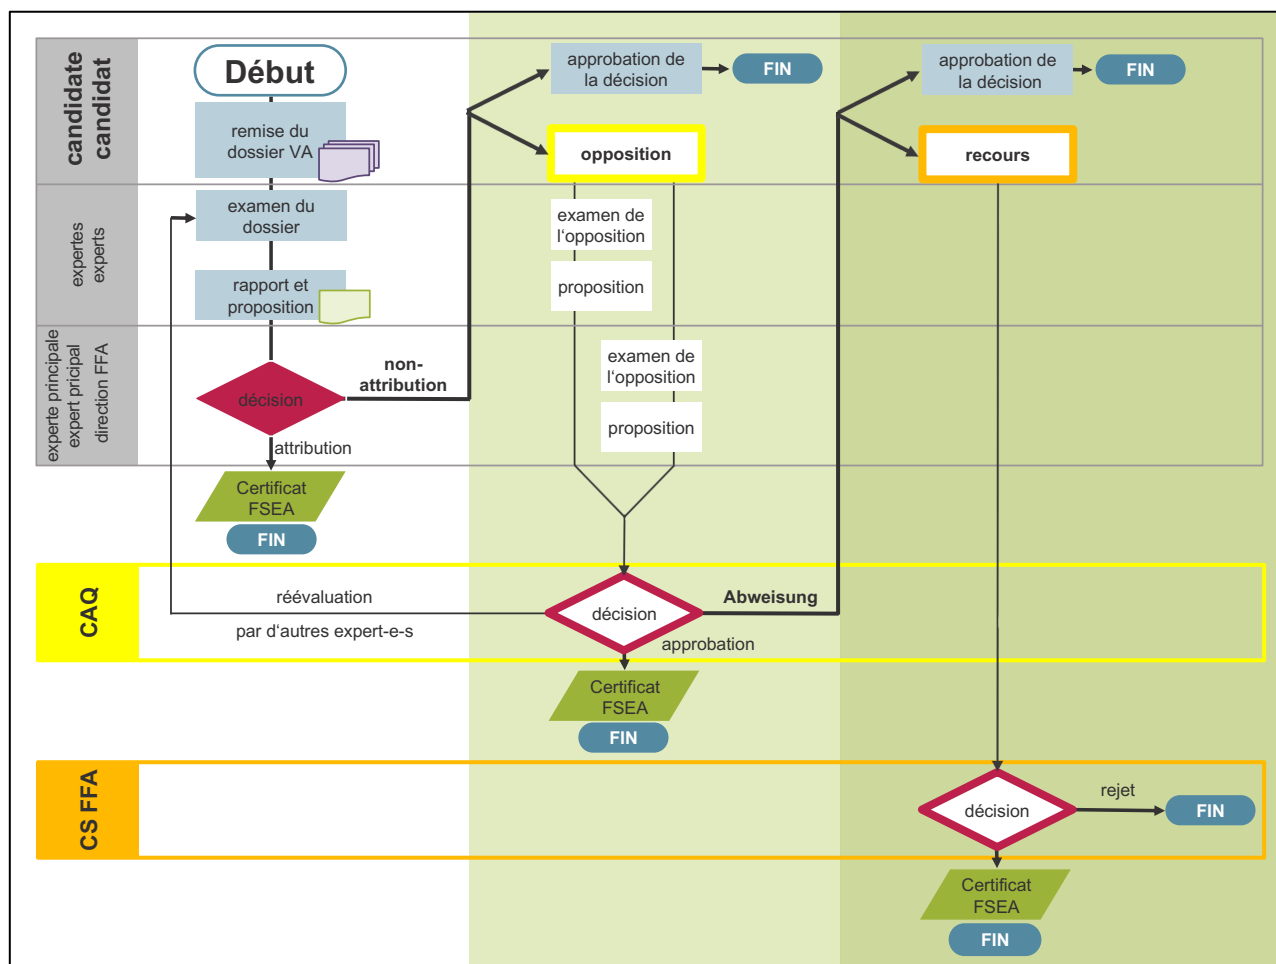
candidate
candidat

experts
expertes

experte principale
expert pricipal
direction FFA

Début

remise du dossier VA

examen du dossier

rapport et proposition

décision

non-attribution

attribution

Certificat FSEA

FIN

approbation de la décision

FIN

opposition

examen de l'opposition

proposition

examen de l'opposition

proposition

approbation de la décision

FIN

recours

CAQ

réévaluation

par d'autres expert-e-s

décision

Abweisung

approbation

Certificat FSEA

FIN

CS FFA

décision

rejet

FIN

Certificat FSEA

FIN